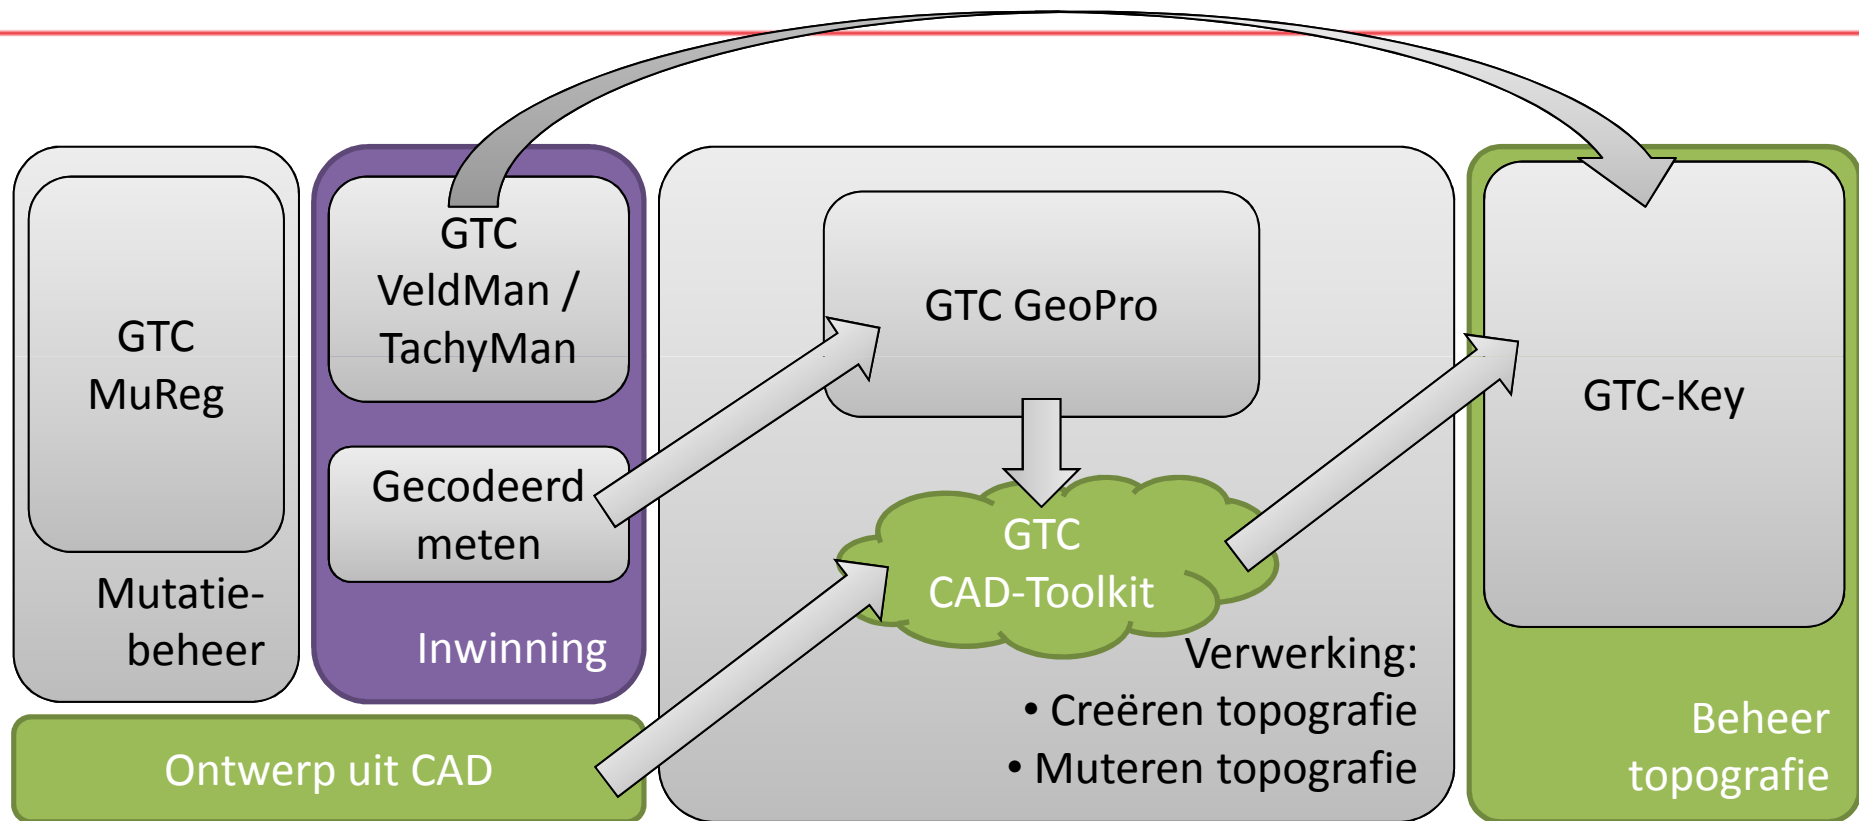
GTC MuReg

Mutatiebeheer

GTC VeldMan / TachyMan

Gecodeerd meten

Inwinning

GTC GeoPro

GTC CAD-Toolkit

Verwerking:
• Creëren topografie
• Muteren topografie

GTC-Key

Beheer topografie

Ontwerp uit CAD